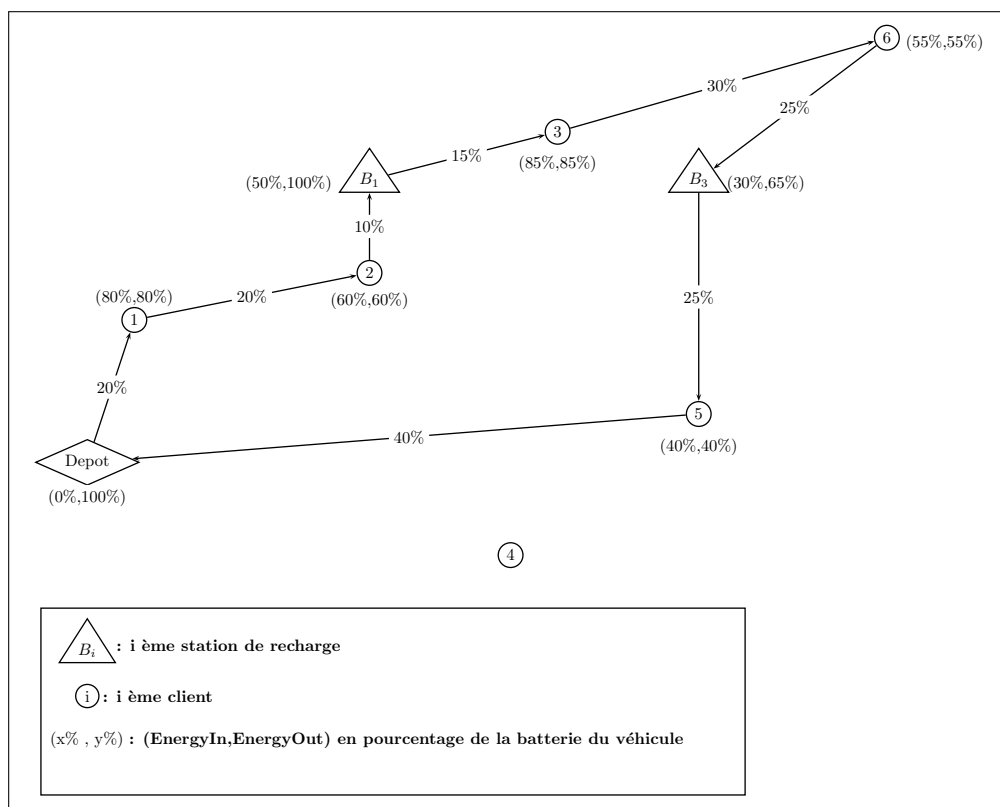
6 (55%,55%)

30%

25%

3

15%

(85%,85%)

(50%,100%) $B_1$

$B_3$ (30%,65%)

10%

2

(80%,80%)

20%

(60%,60%)

1

25%

20%

5

40%

Depot

(40%,40%)

(0%,100%)

4

$B_i$ : i ème station de recharge

i : i ème client

(x% , y%) : (EnergyIn,EnergyOut) en pourcentage de la batterie du véhicule